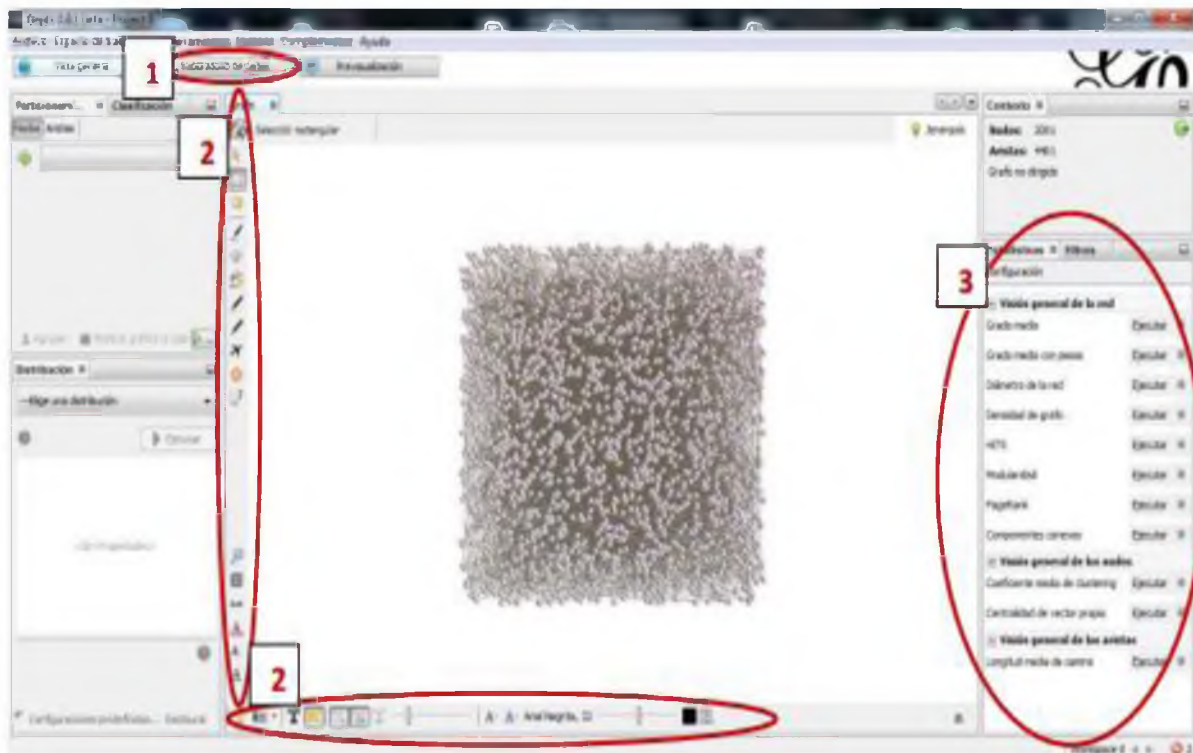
Gephi 0.8.1 beta - Project 1

Archivo Espacio de trabajo Vista Herramientas Ventana Complementos Ayuda

Vista general
1
Datos ASCII de tablas
Previsualización

Particiones
Clasificación
Nodos Aristas
2
Selección rectangular
Ajustar
Distribución
---Elige una distribución
Ejecutar
Configuraciones predefinidas...
Contexto
Nodos: 2001
Aristas: 4451
Grafo no dirigido
Estadísticas
Filtros
Configuración
3
Visión general de la red
Grado medio
Ejecutar
Grado medio con pesos
Ejecutar
Diámetro de la red
Ejecutar
Densidad de grafo
Ejecutar
HITS
Ejecutar
Modularidad
Ejecutar
PageRank
Ejecutar
Componentes conexos
Ejecutar
Visión general de los nodos
Coeficiente medio de clustering
Ejecutar
Centralidad de vector propio
Ejecutar
Visión general de las aristas
Longitud media de camino
Ejecutar
2
Arial Negrita, 32